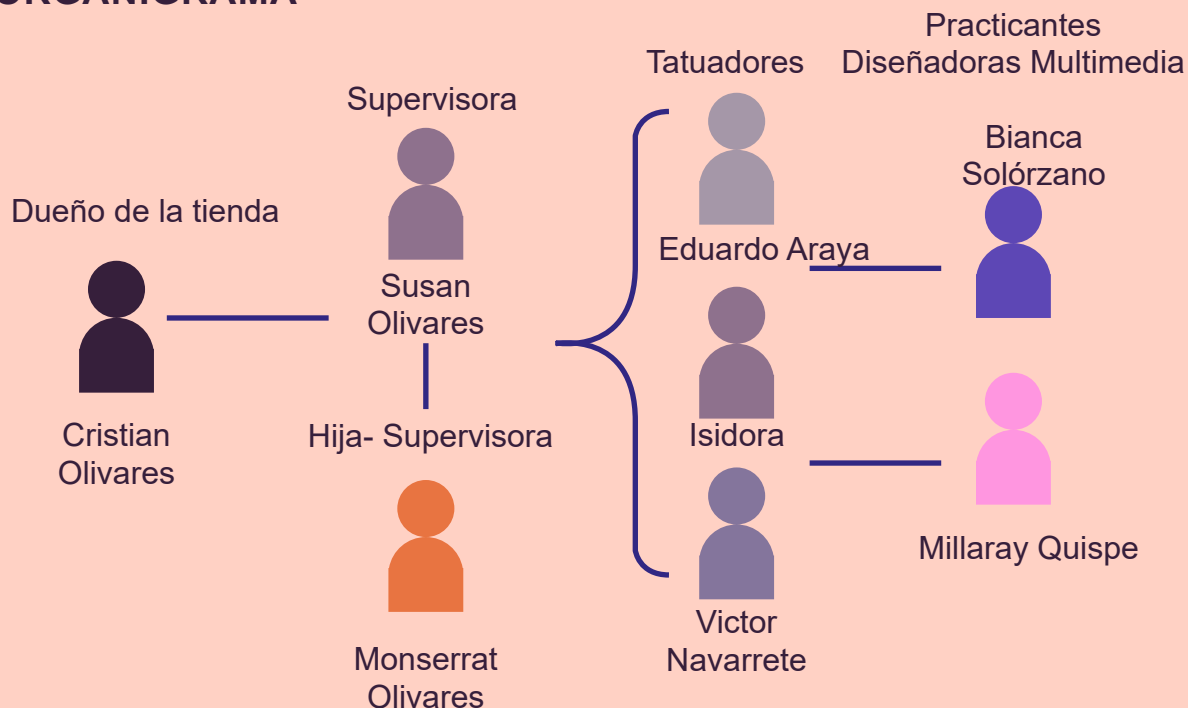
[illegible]

Dueño de la tienda

Cristian Olivares

Supervisora

Susan Olivares

Hija- Supervisora

Monserrat Olivares

Tatuadores

Eduardo Araya

Isidora

Victor Navarrete

Practicantes Diseñadoras Multimedia

Bianca Solórzano

Millaray Quispe